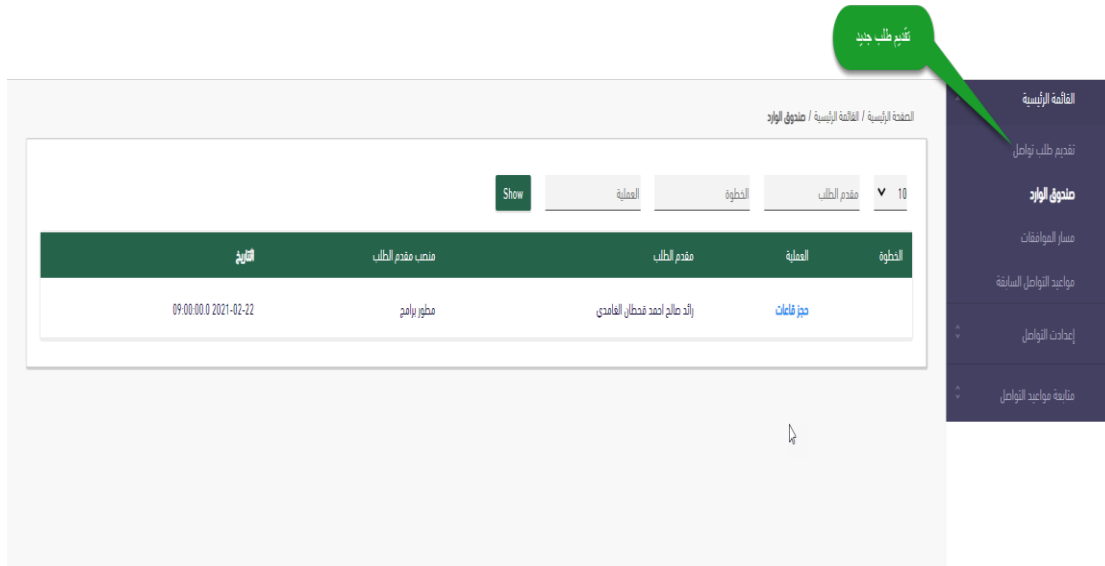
تقديم طلب جديد

القائمة الرئيسية
تقديم طلب تواصل
صندوق الوارد
مسار الموافقات
مواعيد التواصل السابقة
إعدادت التواصل
متابعة مواعيد التواصل

الصفحة الرئيسية / القائمة الرئيسية / صندوق الوارد

10
مقدم الطلب
الخطوة
العملية
Show

| الخطوة | العملية | مقدم الطلب | منصب مقدم الطلب | التاريخ |
|---|---|---|---|---|
| | حجز قاعات | رائد صالح احمد قحطان الغامدي | مطور برامج | 2021-02-22 09:00:00.0 |